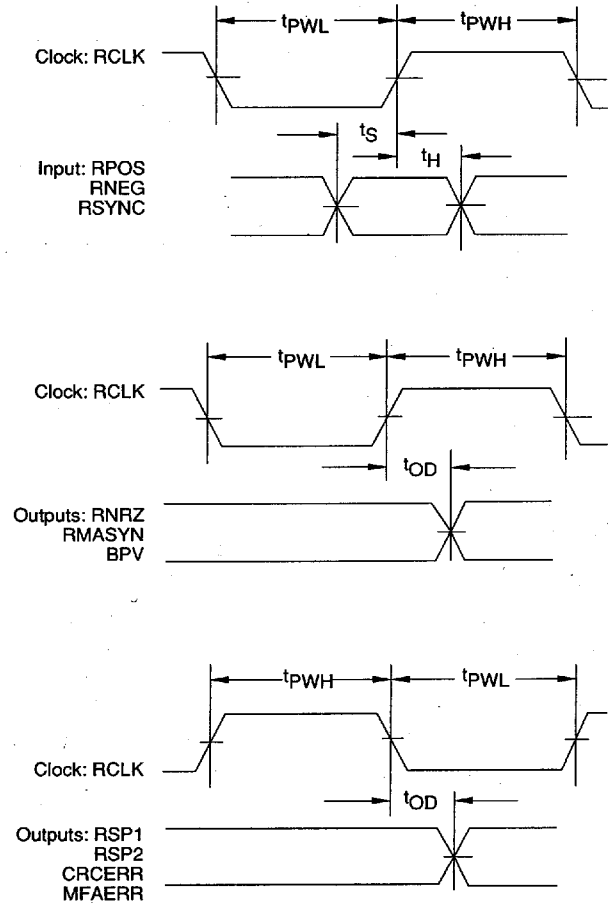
$t_{PWL}$

$t_{PWH}$

Clock: RCLK

$t_S$

$t_H$

Input: RPOS
RNEG
RSYNC

$t_{PWL}$

$t_{PWH}$

Clock: RCLK

$t_{OD}$

Outputs: RNRZ
RMASYN
BPV

$t_{PWH}$

$t_{PWL}$

Clock: RCLK

$t_{OD}$

Outputs: RSP1
RSP2
CRCERR
MFAERR